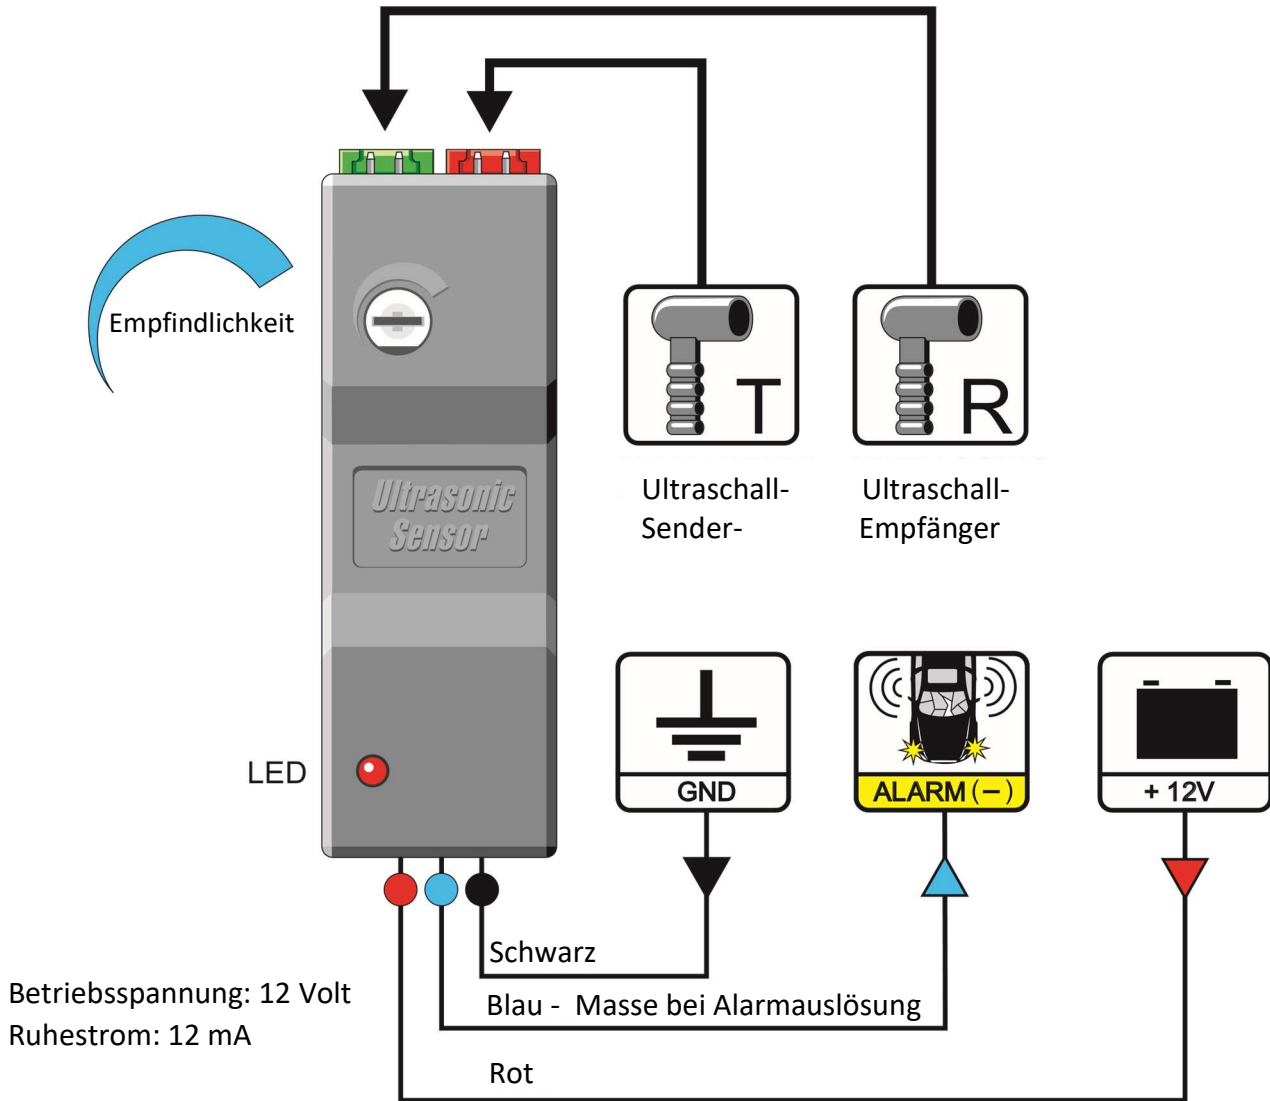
Empfindlichkeit

Ultrasonic Sensor

T

R

Ultraschall-Sender-

Ultraschall-Empfänger

LED

GND

ALARM (−)

+ 12V

Schwarz

Blau - Masse bei Alarmauslösung

Rot

Betriebsspannung: 12 Volt
Ruhestrom: 12 mA